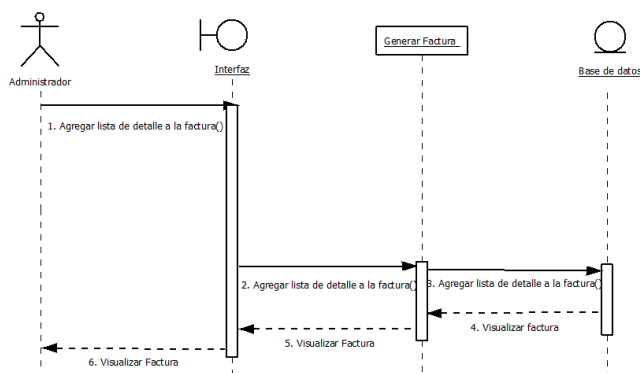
Administrador

Interfaz

Generar Factura

Base de datos

1. Agregar lista de detalle a la factura()

2. Agregar lista de detalle a la factura()

3. Agregar lista de detalle a la factura()

4. Visualizar factura

5. Visualizar Factura

6. Visualizar Factura